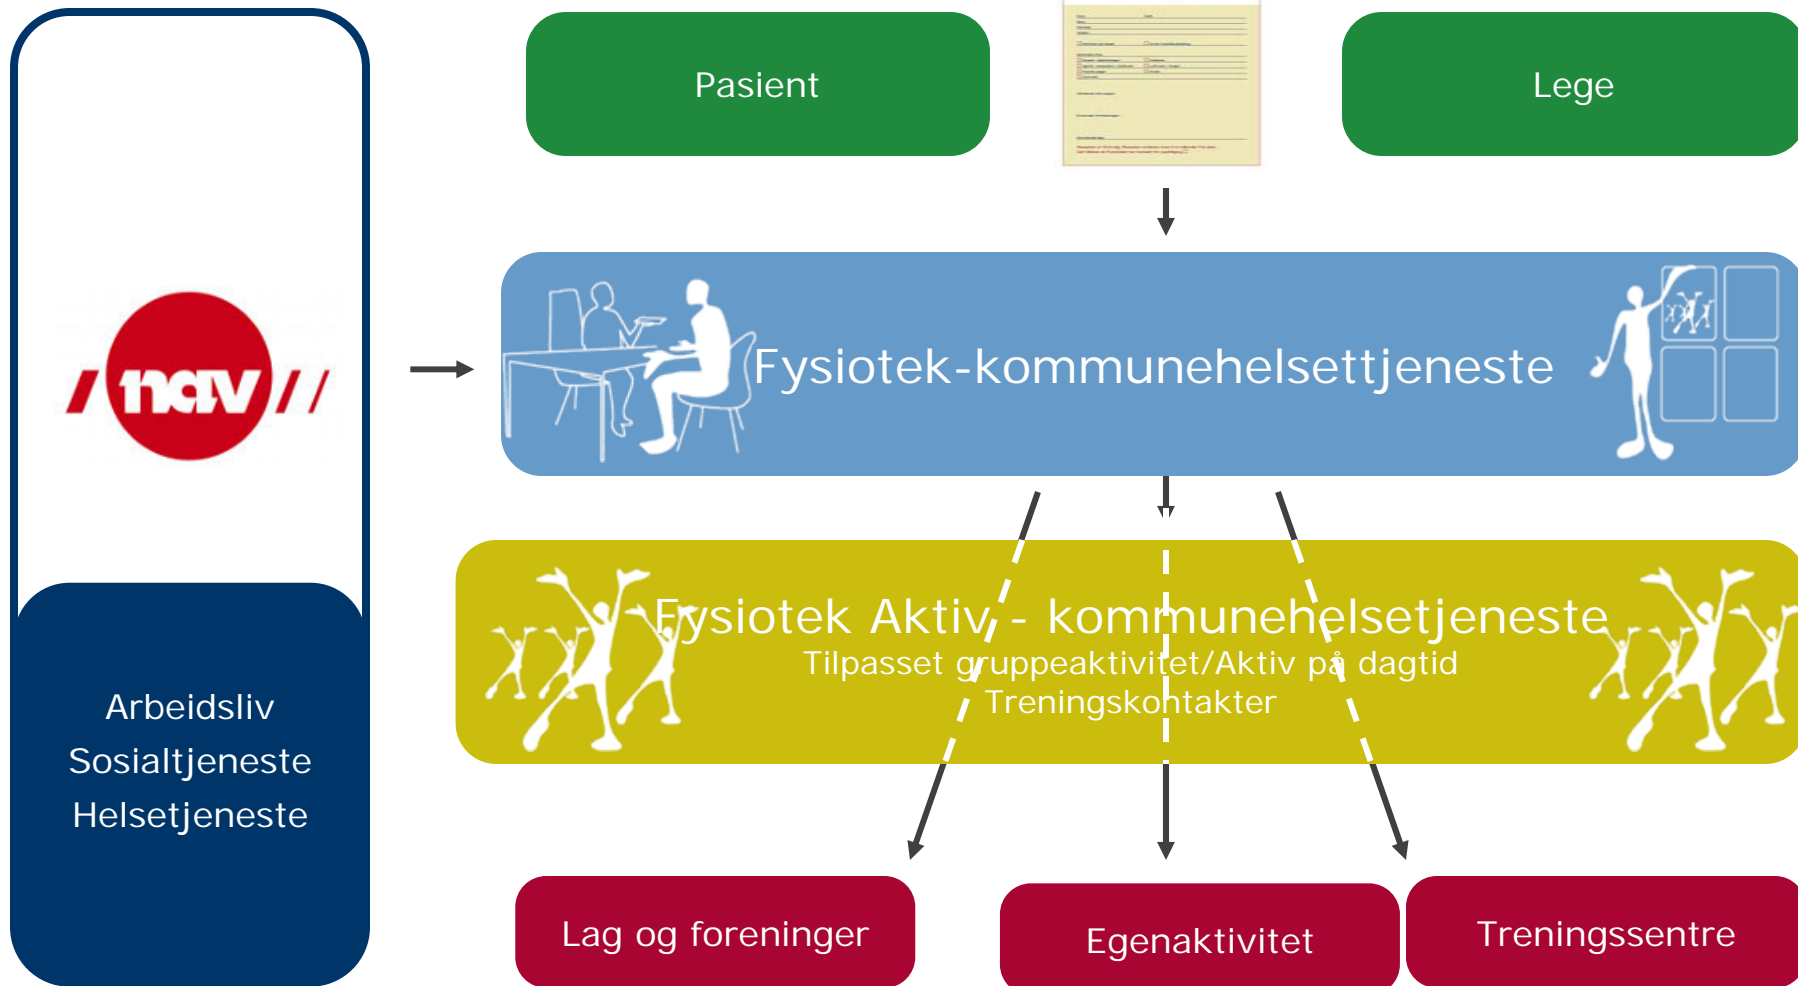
nav

Arbeidsliv
Sosialtjeneste
Helsetjeneste

Pasient

Lege

Fysiotek-kommunehelsettjeneste

Fysiotek Aktiv - kommunehelsetjeneste
Tilpasset gruppeaktivitet/Aktiv på dagtid
Treningskontakter

Lag og foreninger

Egenaktivitet

Treningssentre